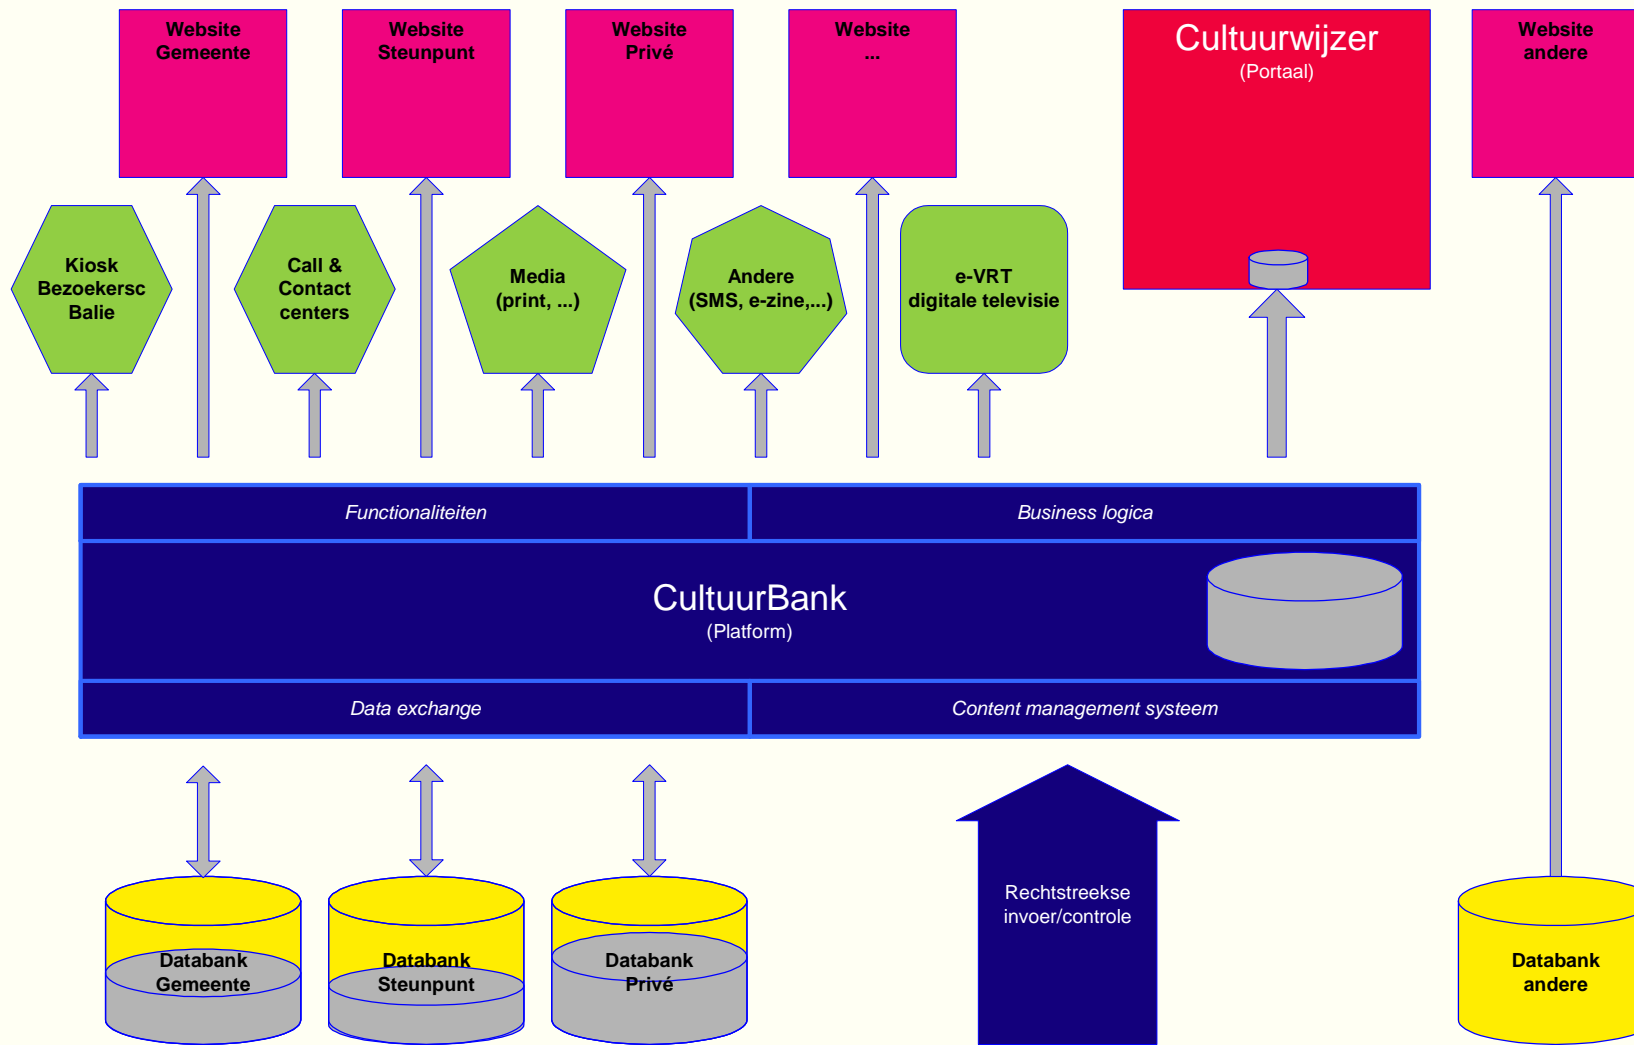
Website Gemeente

Website Steunpunt

Website Privé

Website ...

Cultuurwijzer
(Portaal)

Website andere

Kiosk Bezoekersc Balie

Call & Contact centers

Media (print, ...)

Andere (SMS, e-zine,...)

e-VRT digitale televisie

Functionaliteiten

Business logica

CultuurBank
(Platform)

Data exchange

Content management systeem

Databank Gemeente

Databank Steunpunt

Databank Privé

Rechtstreekse invoer/controle

Databank andere